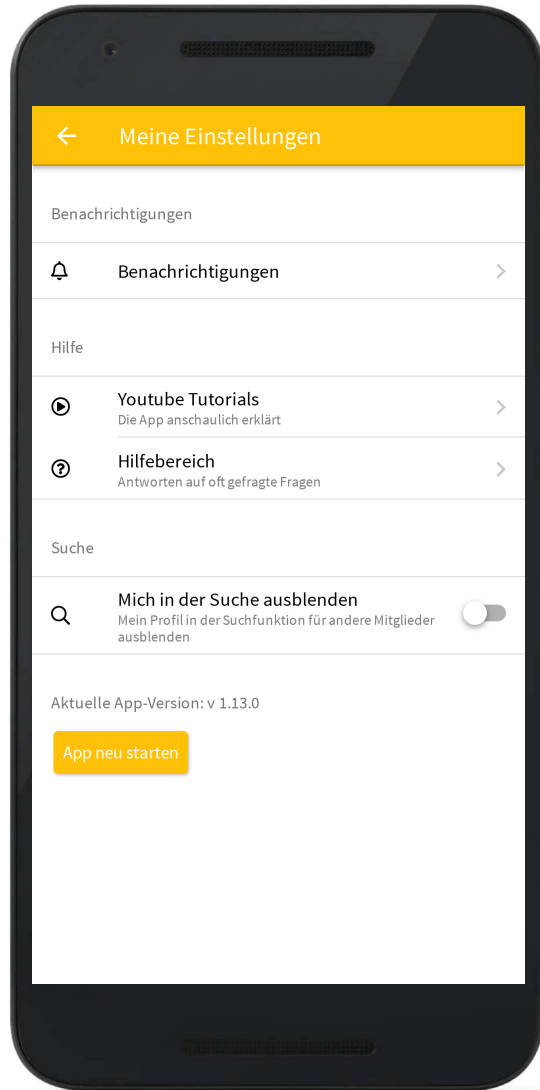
Meine Einstellungen

Benachrichtigungen

Benachrichtigungen

Hilfe

Youtube Tutorials
Die App anschaulich erklärt

Hilfebereich
Antworten auf oft gefragte Fragen

Suche

Mich in der Suche ausblenden
Mein Profil in der Suchfunktion für andere Mitglieder ausblenden

Aktuelle App-Version: v 1.13.0

App neu starten